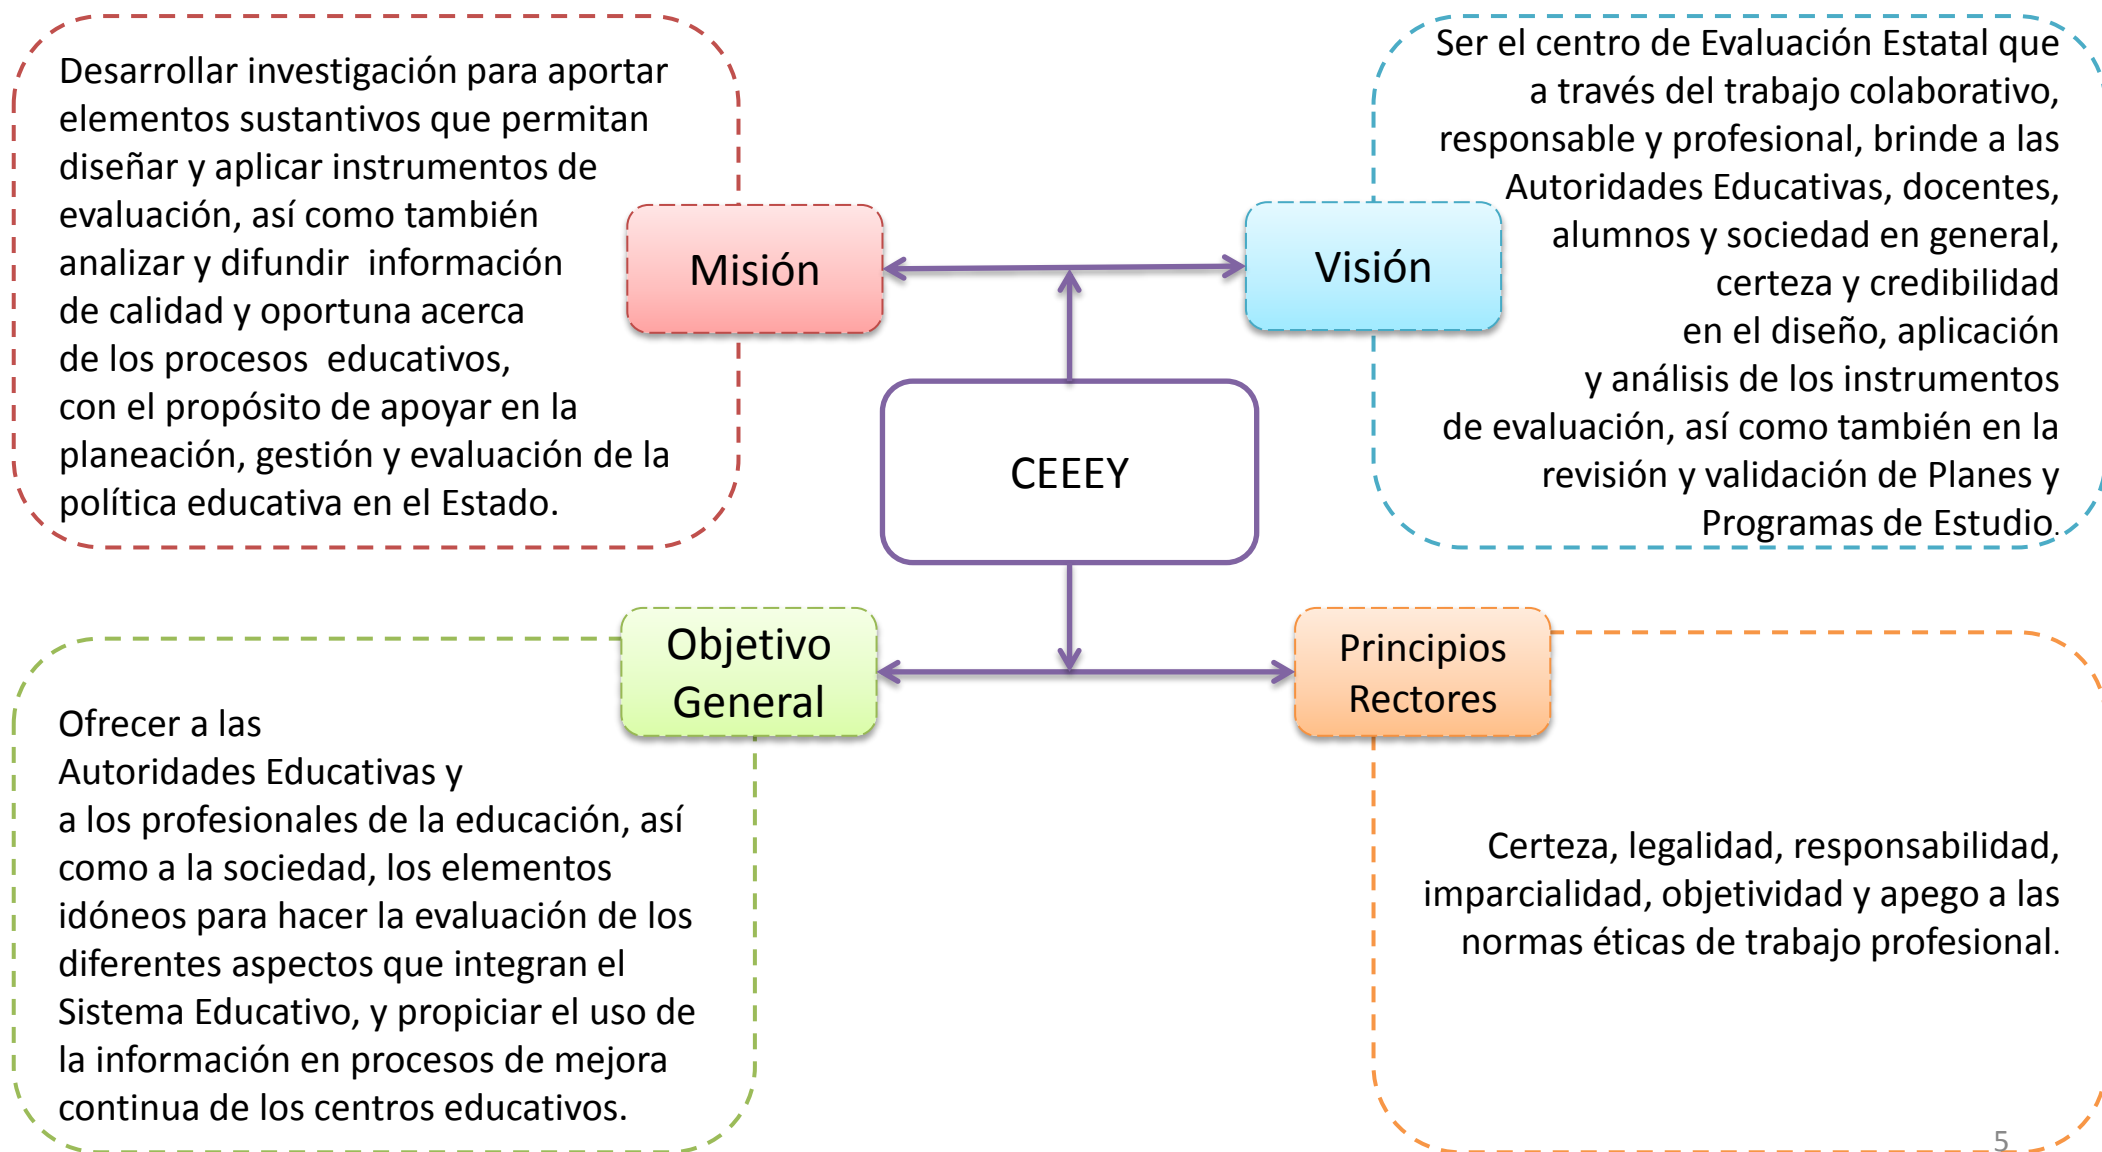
Desarrollar investigación para aportar elementos sustantivos que permitan diseñar y aplicar instrumentos de evaluación, así como también analizar y difundir información de calidad y oportuna acerca de los procesos educativos, con el propósito de apoyar en la planeación, gestión y evaluación de la política educativa en el Estado.

Misión

Visión

Ser el centro de Evaluación Estatal que a través del trabajo colaborativo, responsable y profesional, brinde a las Autoridades Educativas, docentes, alumnos y sociedad en general, certeza y credibilidad en el diseño, aplicación y análisis de los instrumentos de evaluación, así como también en la revisión y validación de Planes y Programas de Estudio.

CEEEY

Objetivo General

Principios Rectores

Ofrecer a las Autoridades Educativas y a los profesionales de la educación, así como a la sociedad, los elementos idóneos para hacer la evaluación de los diferentes aspectos que integran el Sistema Educativo, y propiciar el uso de la información en procesos de mejora continua de los centros educativos.

Certeza, legalidad, responsabilidad, imparcialidad, objetividad y apego a las normas éticas de trabajo profesional.

5